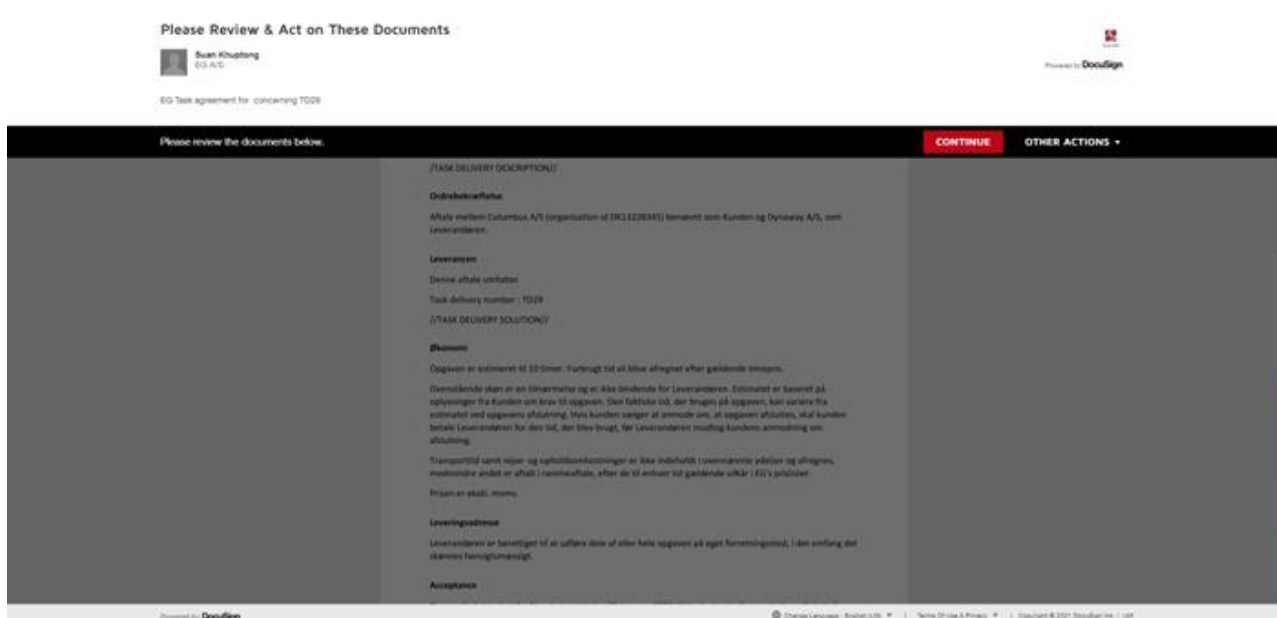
Please Review & Act on These Documents

Suan Khuptong
EG A/S

Powered by DocuSign

EG Task agreement for concerning TD29

Please review the documents below.

CONTINUE

OTHER ACTIONS ▾

//TASK DELIVERY DESCRIPTION//

Ordrebekræftelse

Aftale mellem Columbus A/S (organization id DK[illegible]) benævnt som Kunden og Dynaway A/S, som Leverandøren.

Leverancen

Denne aftale omfatter:

Task delivery number : TD29

//TASK DELIVERY SOLUTION//

Økonomi

Opgaven er estimeret til 10 timer. Forbrugt tid vil blive afregnet efter gældende timepris.

Ovenstående skøn er en tilnærmelse og er ikke bindende for Leverandøren. Estimatet er baseret på oplysninger fra Kunden om krav til opgaven. Den faktiske tid, der bruges på opgaven, kan variere fra estimatet ved opgavens afslutning. Hvis kunden vælger at anmode om, at opgaven afsluttes, skal kunden betale Leverandøren for den tid, der blev brugt, før Leverandøren modtog kundens anmodning om afslutning.

Transporttid samt rejse- og opholdsomkostninger er ikke indeholdt i ovennævnte ydelser og afregnes, medmindre andet er aftalt i rammeaftale, efter de til enhver tid gældende vilkår i EG's prislister.

Prisen er ekskl. moms.

Leveringsadresse

Leverandøren er berettiget til at udføre dele af eller hele opgaven på eget forretningssted, i den omfang det skønnes hensigtsmæssigt.

Acceptance

Powered by DocuSign

Change Language - English (US) ▾ | Terms Of Use & Privacy ▾ | Copyright © 2021 DocuSign Inc. | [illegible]